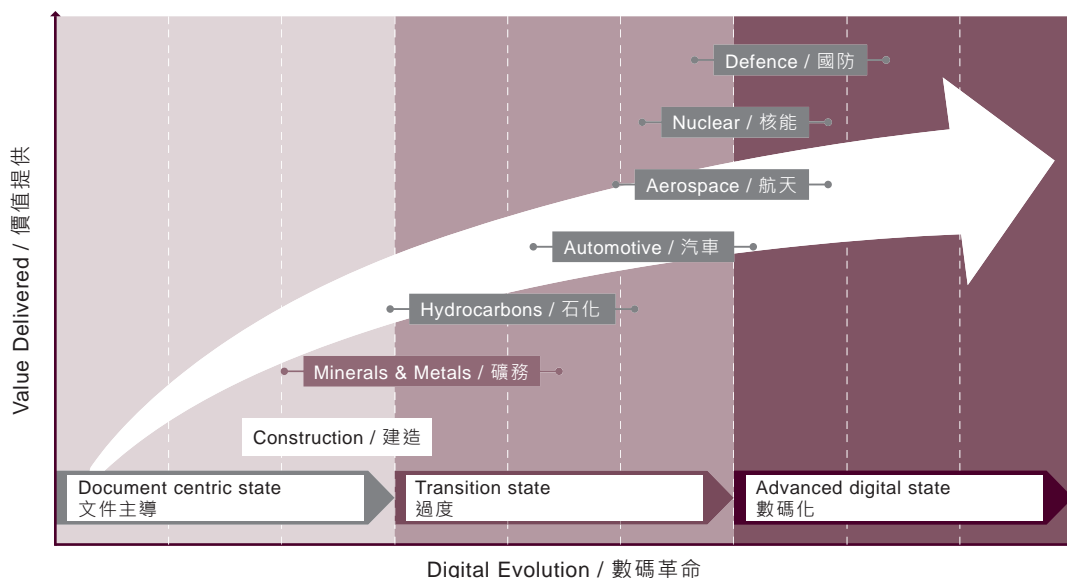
Value Delivered / 價值提供

Defence / 國防

Nuclear / 核能

Aerospace / 航天

Automotive / 汽車

Hydrocarbons / 石化

Minerals & Metals / 礦務

Construction / 建造

Document centric state
文件主導

Transition state
過度

Advanced digital state
數碼化

Digital Evolution / 數碼革命